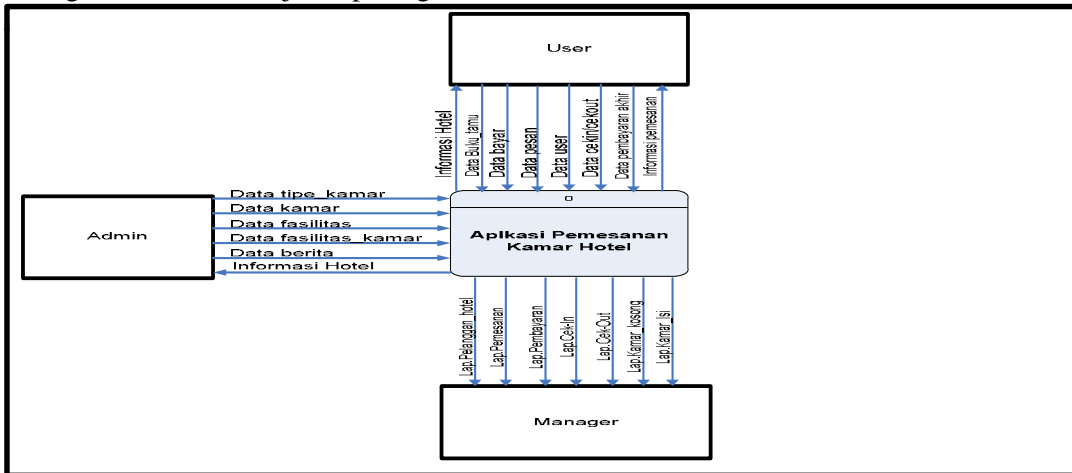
User

Informasi Hotel
Data Buku_tamu
Data bayar
Data pesan
Data user
Data cekin/cekout
Data pembayaran akhir
Informasi pemesanan

Admin

Data tipe_kamar
Data kamar
Data fasilitas
Data fasilitas_kamar
Data berita
Informasi Hotel

0

Aplkasi Pemesanan Kamar Hotel

Lap.Pelanggan_hotel
Lap.Pemesanan
Lap.Pembayaran
Lap.Cek-In
Lap.Cek-Out
Lap.Kamar_kosong
Lap.Kamar_isi

Manager